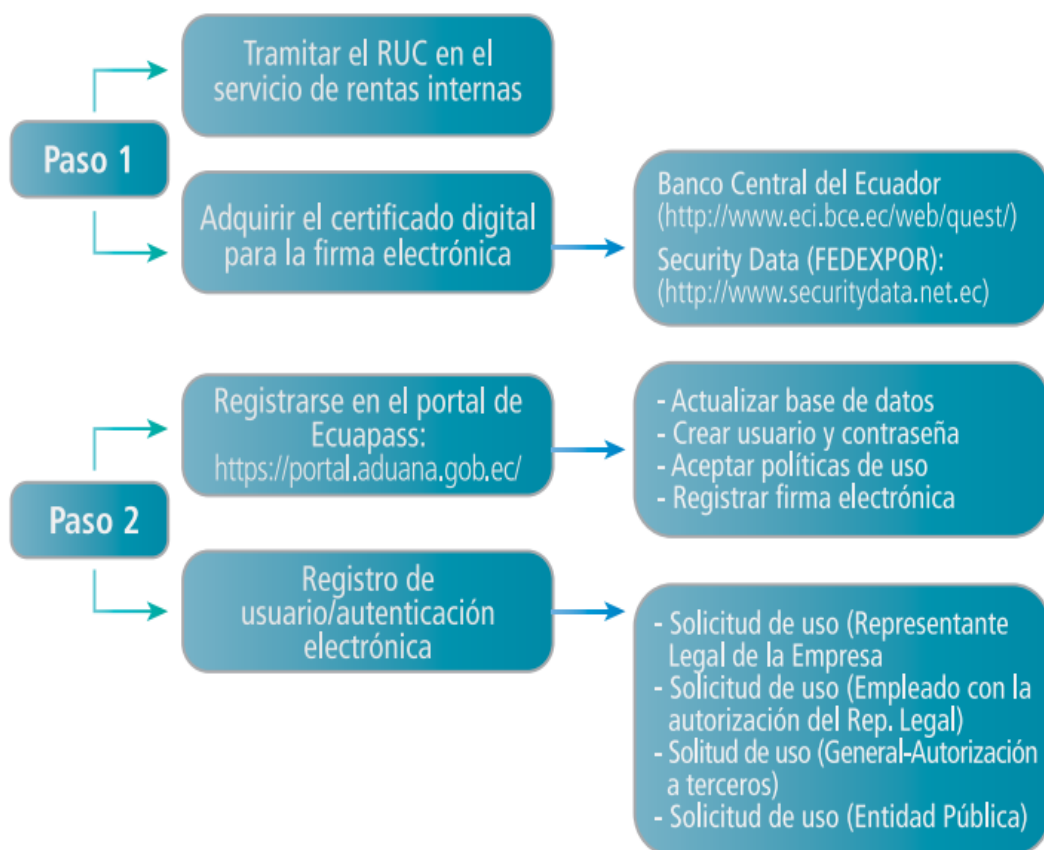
Paso 1

Tramitar el RUC en el servicio de rentas internas

Adquirir el certificado digital para la firma electrónica

Banco Central del Ecuador (http://www.eci.bce.ec/web/quest/)
Security Data (FEDEXPOR): (http://www.securitydata.net.ec)

Paso 2

Registrarse en el portal de Ecuapass: https://portal.aduana.gob.ec/

- Actualizar base de datos
- Crear usuario y contraseña
- Aceptar políticas de uso
- Registrar firma electrónica

Registro de usuario/autenticación electrónica

- Solicitud de uso (Representante Legal de la Empresa
- Solicitud de uso (Empleado con la autorización del Rep. Legal)
- Solitud de uso (General-Autorización a terceros)
- Solicitud de uso (Entidad Pública)